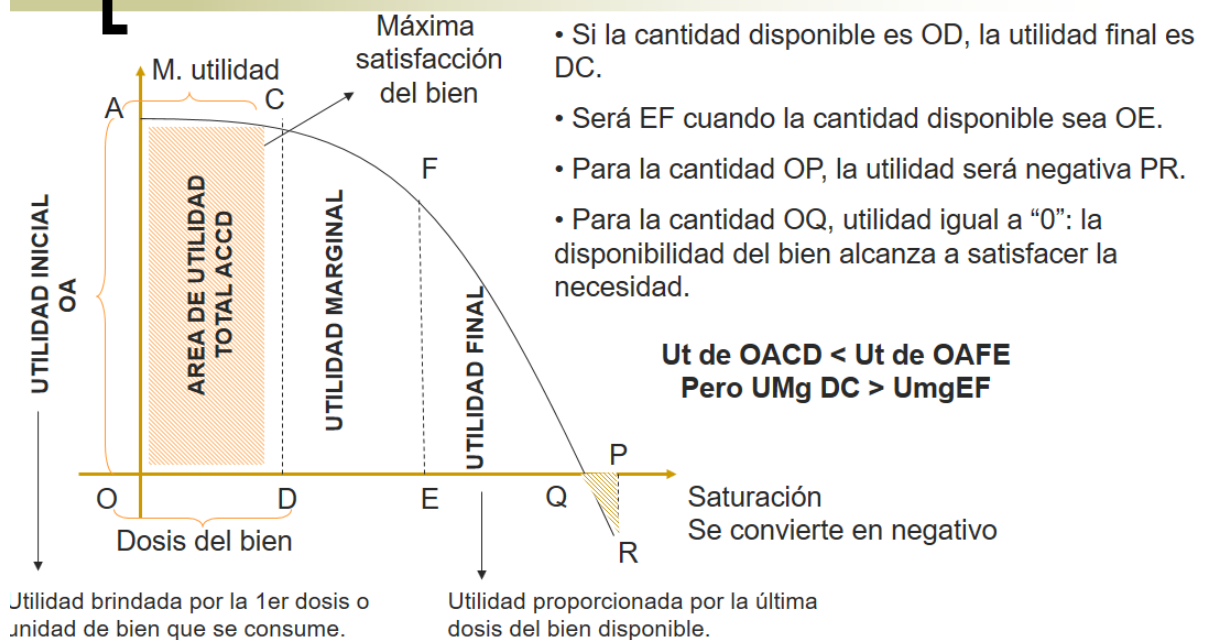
L

Máxima satisfacción del bien

M. utilidad

A

C

F

UTILIDAD INICIAL OA

AREA DE UTILIDAD TOTAL ACCD

UTILIDAD MARGINAL

UTILIDAD FINAL

O

D

E

Q

P

R

Dosis del bien

Saturación
Se convierte en negativo

• Si la cantidad disponible es OD, la utilidad final es DC.

• Será EF cuando la cantidad disponible sea OE.

• Para la cantidad OP, la utilidad será negativa PR.

• Para la cantidad OQ, utilidad igual a "0": la disponibilidad del bien alcanza a satisfacer la necesidad.

Ut de OACD < Ut de OAFE
Pero UMg DC > UmgEF

Jtilidad brindada por la 1er dosis o ınidad de bien que se consume.

Utilidad proporcionada por la última dosis del bien disponible.